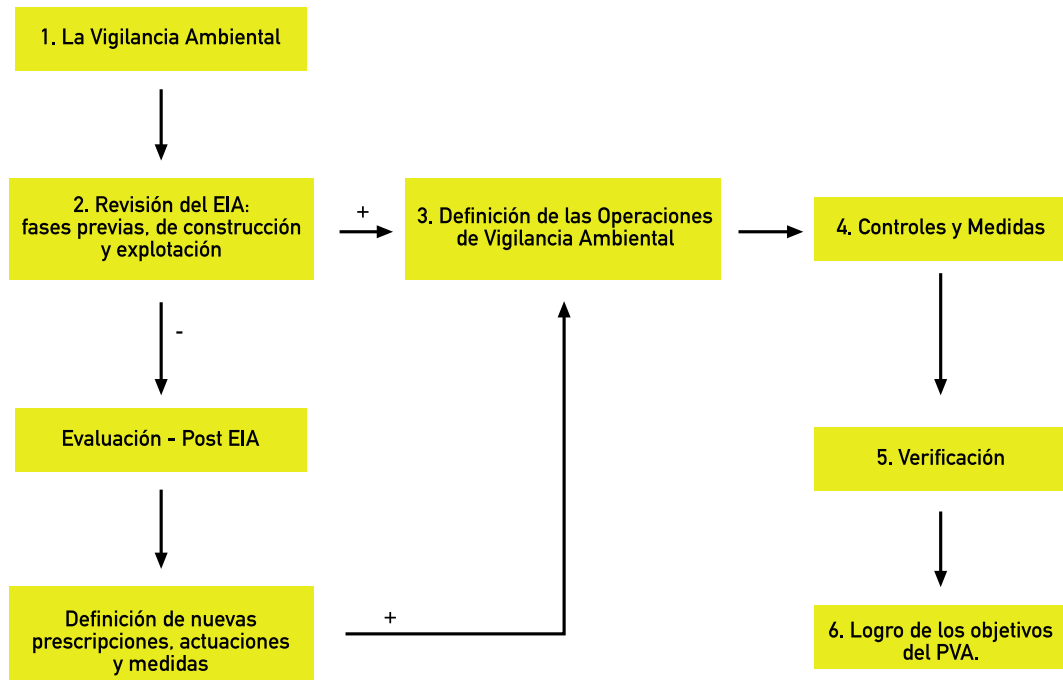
1. La Vigilancia Ambiental

2. Revisión del EIA: fases previas, de construcción y explotación

+

3. Definición de las Operaciones de Vigilancia Ambiental

4. Controles y Medidas

-

Evaluación - Post EIA

5. Verificación

Definición de nuevas prescripciones, actuaciones y medidas

+

6. Logro de los objetivos del PVA.